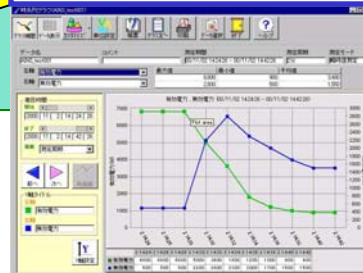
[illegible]

?

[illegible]

データ名 | コメント | 測定期間 | 測定間隔 | 測定モード
AD60_txx001 | | 00/11/02 14:24:26 ~ 00/11/02 14:42:26 | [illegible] | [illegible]

最大値 | 最小値 | 平均値

期間指定

開始 2000 11 2 14 24 26

終了 2000 11 2 14 26 26

次へ

凡例

有効電力

無効電力

有効電力 , 無効電力 ( 00/11/02 14:24:26 ~ 00/11/02 14:42:26 )

7000
6000
5000
4000
3000
2000
1000
0

754.4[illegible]

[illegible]